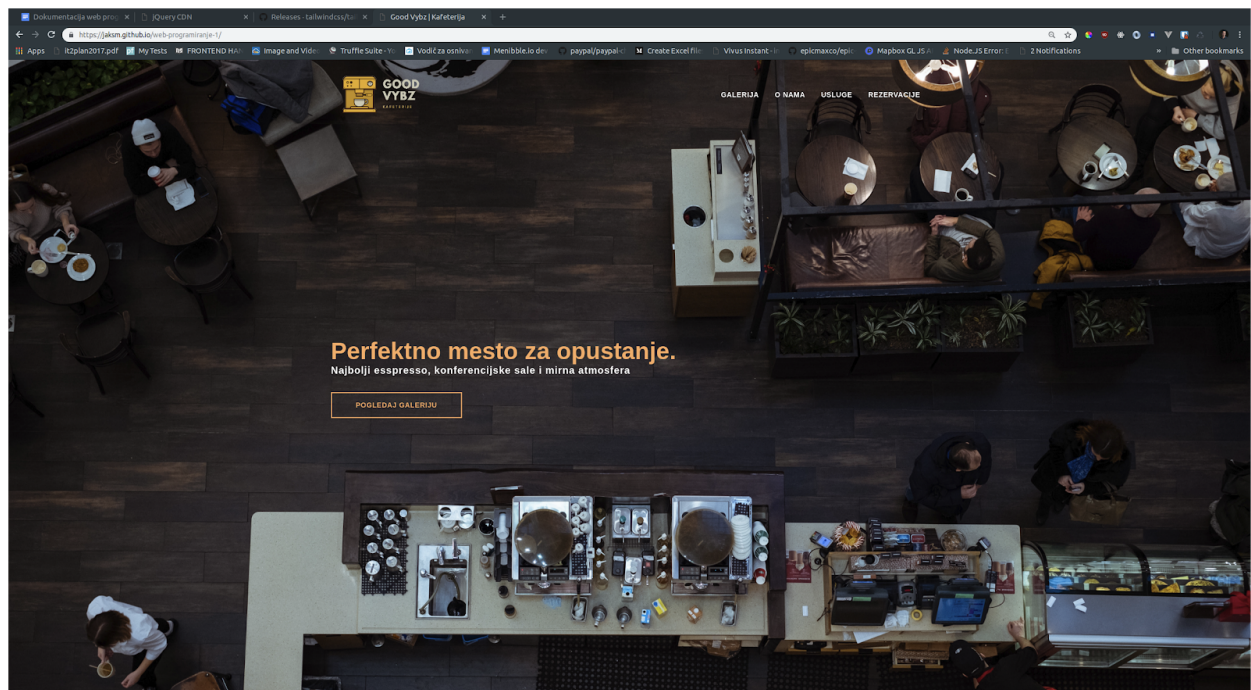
Dokumentacija web proj × jQuery CDN × Releases · tailwindcss/tai × Good Vybz | Kafeterija × +

https://jaksm.github.io/web-programiranje-1/

Apps it2plan2017.pdf My Tests FRONTEND HA Image and Vide Truffle Suite - Vo Vodič za osnivan Menibble.io de paypal/paypal-c Create Excel file Vivus Instant - li epicmaxco/epic Mapbox GL JS A Node.JS Error: 2 Notifications Other bookmarks

GOOD VYBZ KAFETERIJA

GALERIJA O NAMA USLUGE REZERVACIJE

Perfektno mesto za opustanje.

Najbolji esspresso, konferencijske sale i mirna atmosfera

POGLEDAJ GALERIJU